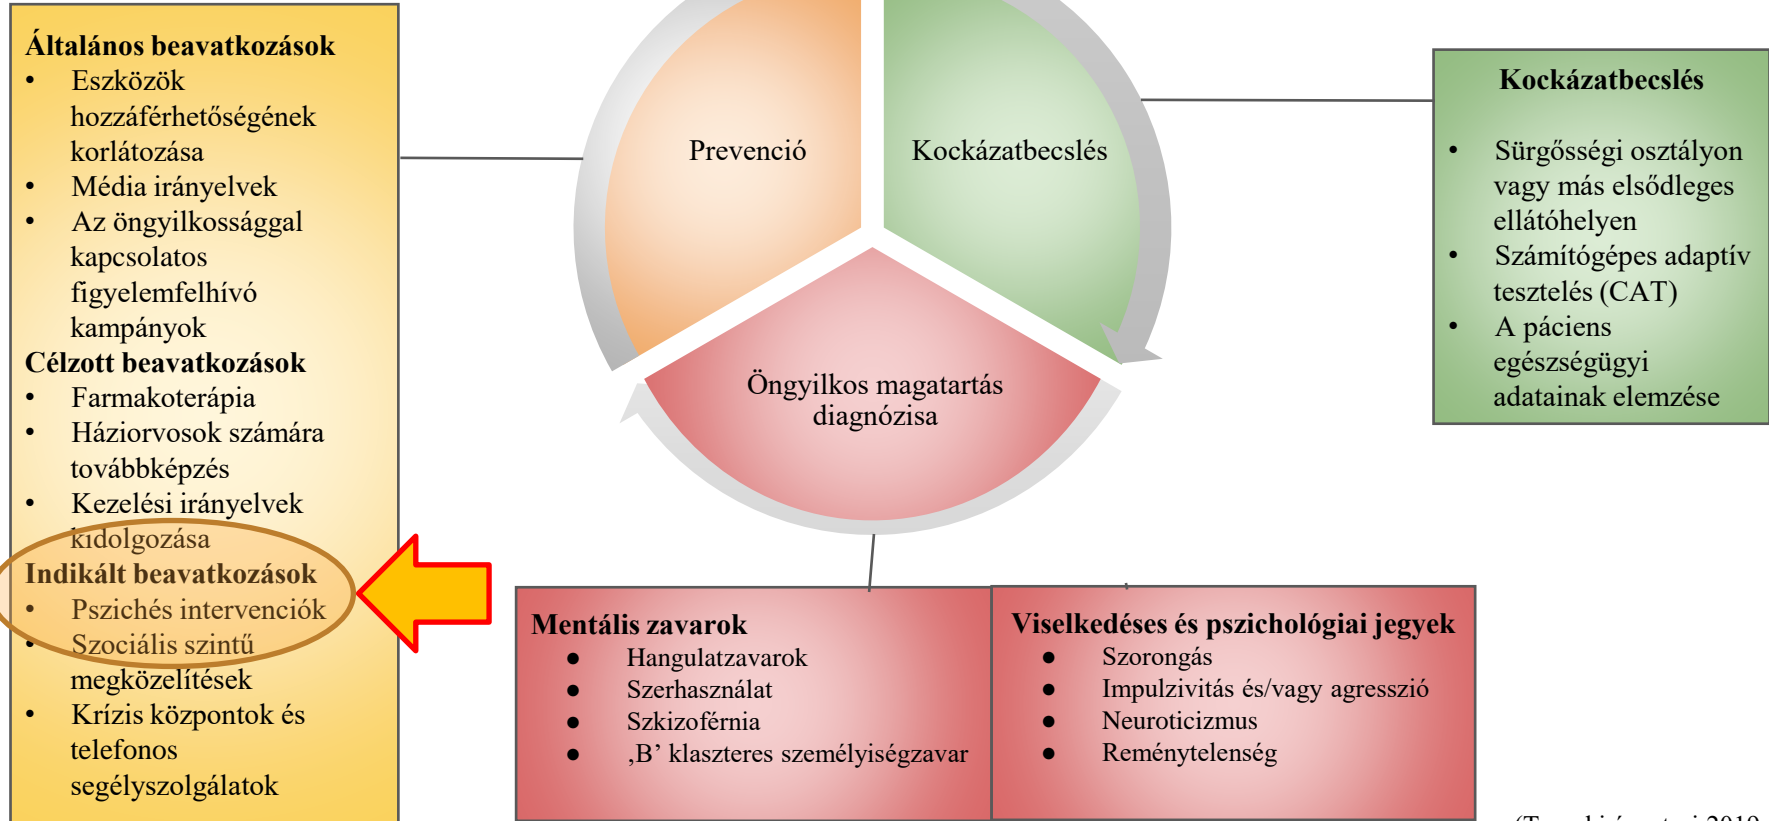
**Általános beavatkozások**
- Eszközök hozzáférhetőségének korlátozása
- Média irányelvek
- Az öngyilkossággal kapcsolatos figyelemfelhívó kampányok

**Célzott beavatkozások**
- Farmakoterápia
- Háziorvosok számára továbbképzés
- Kezelési irányelvek kidolgozása

**Indikált beavatkozások**
- Pszichés intervenciók
- Szociális szintű megközelítések
- Krízis központok és telefonos segélyszolgálatok

Prevenció

Kockázatbecslés

Öngyilkos magatartás diagnózisa

**Kockázatbecslés**
- Sürgősségi osztályon vagy más elsődleges ellátóhelyen
- Számítógépes adaptív tesztelés (CAT)
- A páciens egészségügyi adatainak elemzése

**Mentális zavarok**
- Hangulatzavarok
- Szerhasználat
- Szkizofrénia
- ‚B' klaszteres személyiségzavar

**Viselkedéses és pszichológiai jegyek**
- Szorongás
- Impulzivitás és/vagy agresszió
- Neuroticizmus
- Reménytelenség

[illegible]